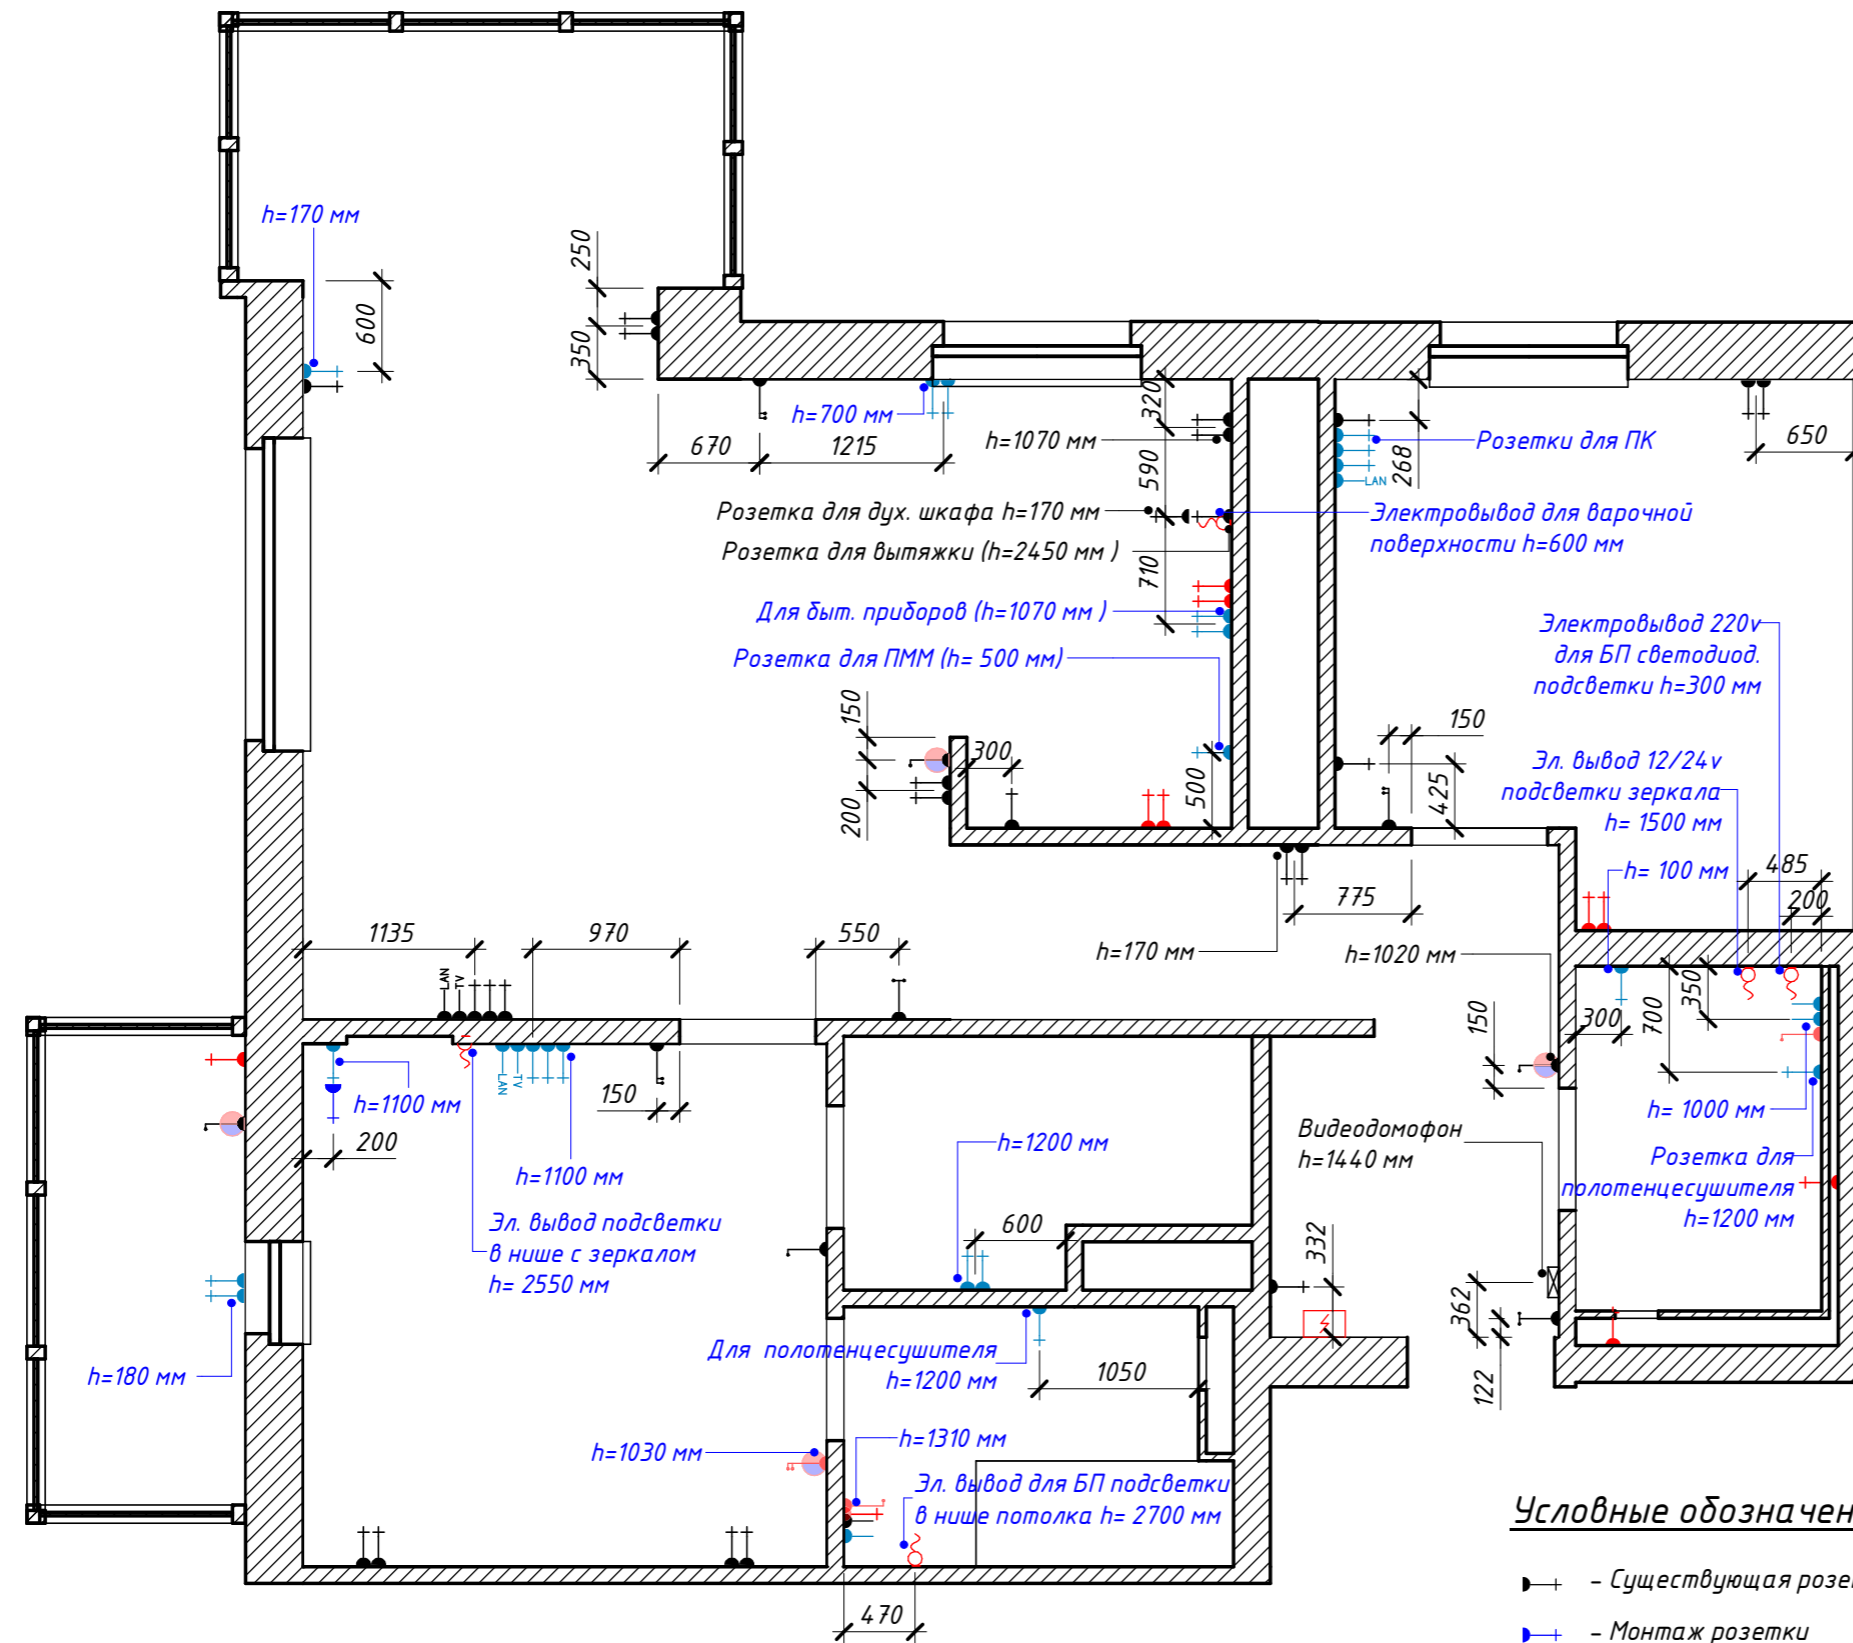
h=170 мм

600

250

350

h=700 мм

670

1215

320

h=1070 мм

590

268

Розетки для ПК

LAN

650

Розетка для дух. шкафа h=170 мм

Розетка для вытяжки (h=2450 мм )

Электровывод для варочной поверхности h=600 мм

710

Для быт. приборов (h=1070 мм )

Розетка для ПММ (h= 500 мм)

Электровывод 220v для БП светодиод. подсветки h=300 мм

150

150

300

500

200

425

Эл. вывод 12/24v подсветки зеркала h= 1500 мм

h= 100 мм

485

200

775

1135

970

550

LAN TV

h=170 мм

h=1020 мм

350

300

700

150

h=1100 мм

LAN TV

150

200

h=1100 мм

h= 1000 мм

h=1200 мм

Видеодомофон h=1440 мм

Розетка для полотенцесушителя h=1200 мм

Эл. вывод подсветки в нише с зеркалом h= 2550 мм

600

332

362

122

h=180 мм

Для полотенцесушителя h=1200 мм

1050

h=1310 мм

h=1030 мм

Эл. вывод для БП подсветки в нише потолка h= 2700 мм

470

Условные обозначен

– Существующая розе

– Монтаж розетки